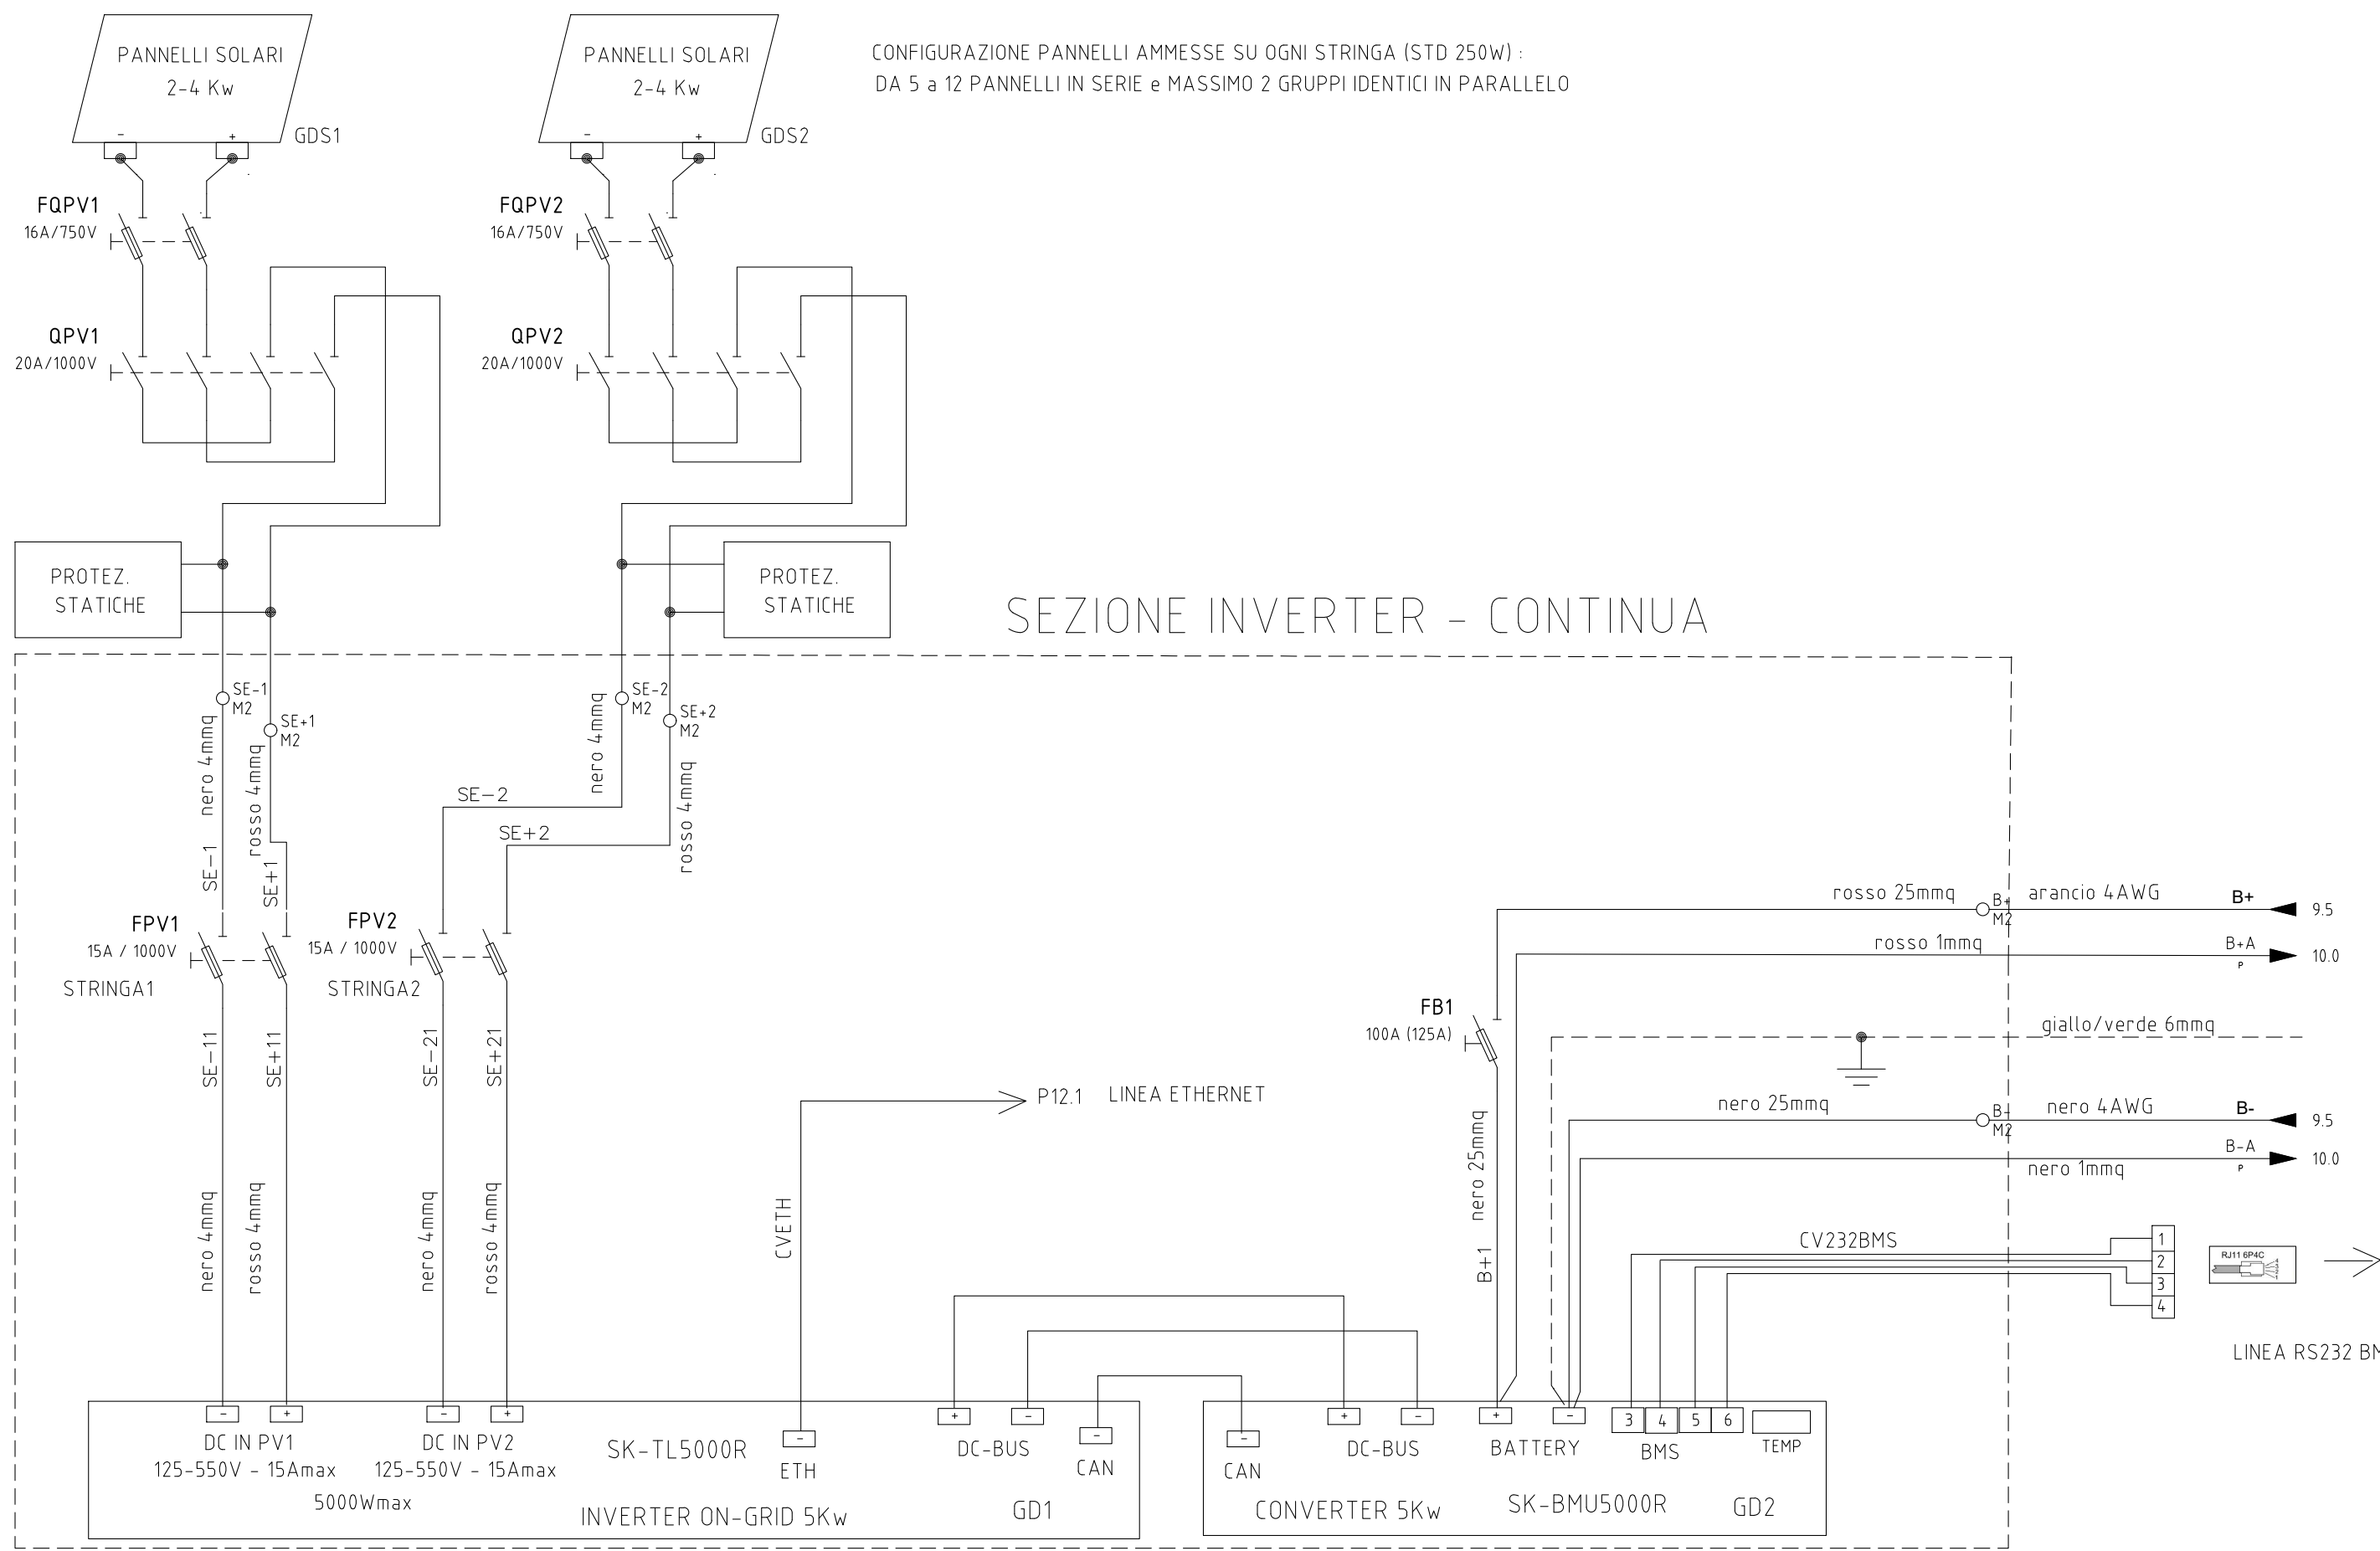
PANNELLI SOLARI
2-4 Kw

PANNELLI SOLARI
2-4 Kw

CONFIGURAZIONE PANNELLI AMMESSE SU OGNI STRINGA (STD 250W) :
DA 5 a 12 PANNELLI IN SERIE e MASSIMO 2 GRUPPI IDENTICI IN PARALLELO

- +
GDS1

- +
GDS2

FQPV1
16A/750V

FQPV2
16A/750V

QPV1
20A/1000V

QPV2
20A/1000V

PROTEZ.
STATICHE

PROTEZ.
STATICHE

SEZIONE INVERTER - CONTINUA

SE-1
M2
SE+1
M2

SE-2
M2
SE+2
M2

nero 4mmq
rosso 4mmq
SE-1
SE+1

SE-2
SE+2
nero 4mmq
rosso 4mmq

FPV1
15A / 1000V
STRINGA1

FPV2
15A / 1000V
STRINGA2

SE-11
SE+11
SE-21
SE+21

nero 4mmq
rosso 4mmq
nero 4mmq
rosso 4mmq

P12.1 LINEA ETHERNET
CVETH

rosso 25mmq
B+
M2
arancio 4AWG
B+
9.5

rosso 1mmq
B+A
P
10.0

FB1
100A (125A)

giallo/verde 6mmq

nero 25mmq
B-
M2
nero 4AWG
B-
9.5

B-A
P
10.0
nero 1mmq

nero 25mmq
B+1

CV232BMS
1
2
3
4
RJ11 6P4C

LINEA RS232 BM

- +
DC IN PV1
125-550V - 15Amax
- +
DC IN PV2
125-550V - 15Amax
5000Wmax
SK-TL5000R
-
ETH
+ -
DC-BUS
-
CAN
INVERTER ON-GRID 5Kw
GD1

-
CAN
+ -
DC-BUS
+ -
BATTERY
3 4 5 6
BMS
TEMP
CONVERTER 5Kw
SK-BMU5000R
GD2